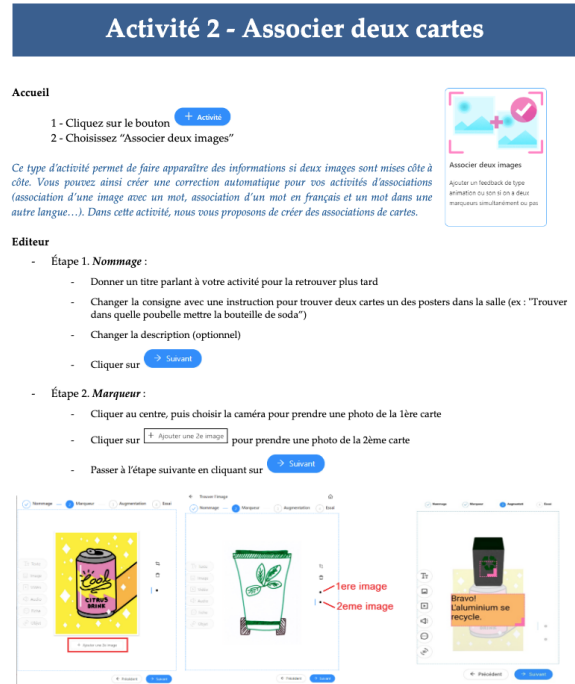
Activité 2 - Associer deux cartes

Accueil

1 - Cliquez sur le bouton + Activité
2 - Choisissez "Associer deux images"

Associer deux images

Ajouter un feedback de type animation ou son si on a deux marqueurs simultanément ou pas

Ce type d'activité permet de faire apparaître des informations si deux images sont mises côte à côte. Vous pouvez ainsi créer une correction automatique pour vos activités d'associations (association d'une image avec un mot, association d'un mot en français et un mot dans une autre langue…). Dans cette activité, nous vous proposons de créer des associations de cartes.

Editeur

- Étape 1. Nommage :
- Donner un titre parlant à votre activité pour la retrouver plus tard
- Changer la consigne avec une instruction pour trouver deux cartes un des posters dans la salle (ex : "Trouver dans quelle poubelle mettre la bouteille de soda")
- Changer la description (optionnel)
- Cliquer sur → Suivant

- Étape 2. Marqueur :
- Cliquer au centre, puis choisir la caméra pour prendre une photo de la 1ère carte
- Cliquer sur + Ajouter une 2e image pour prendre une photo de la 2ème carte
- Passer à l'étape suivante en cliquant sur → Suivant

Nommage Marqueur Augmentation Excel

Cool CITRUS DRINK

+ Ajouter une 2e image

Précédent Suivant

Trouver l'image

Nommage Marqueur Augmentation Excel

1ere image

2eme image

Précédent Suivant

Nommage Marqueur Augmentation Excel

Bravo!
L'aluminium se recycle.

← Précédent → Suivant